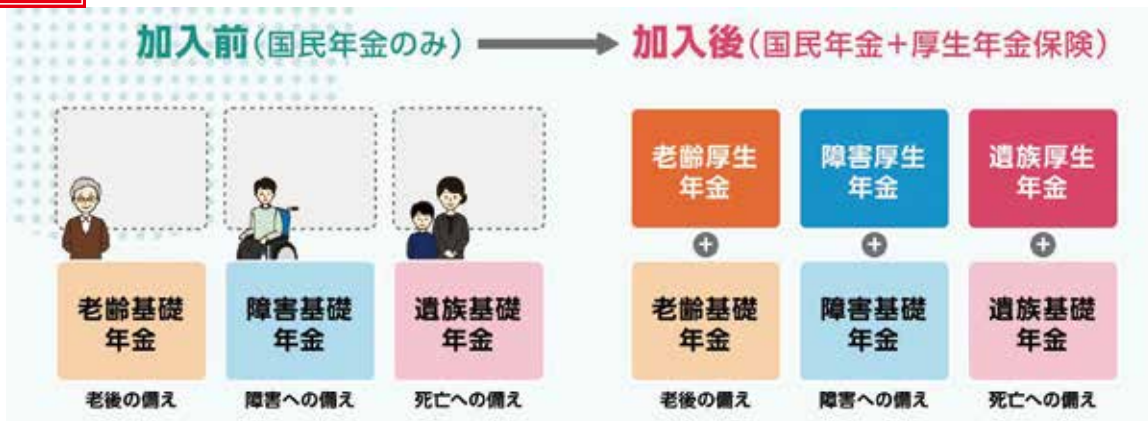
加入前(国民年金のみ)

加入後(国民年金+厚生年金保険)

老齢基礎年金

障害基礎年金

遺族基礎年金

老後の備え

障害への備え

死亡への備え

老齢厚生年金

障害厚生年金

遺族厚生年金

老齢基礎年金

障害基礎年金

遺族基礎年金

老後の備え

障害への備え

死亡への備え